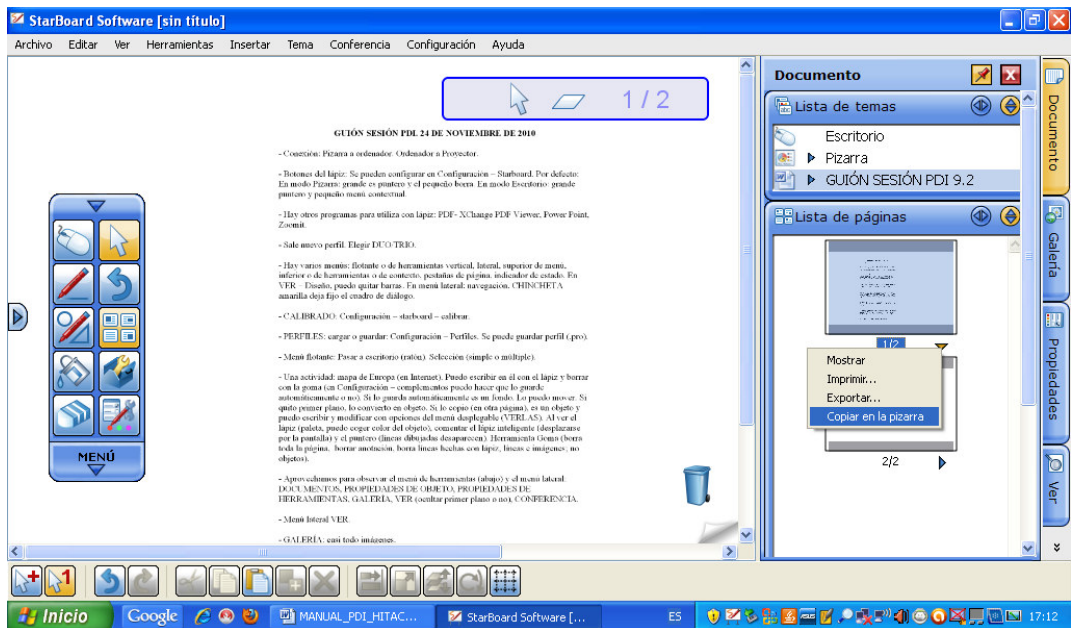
StarBoard Software [sin título]

Archivo Editar Ver Herramientas Insertar Tema Conferencia Configuración Ayuda

1 / 2

GUIÓN SESIÓN PDI 24 DE NOVIEMBRE DE 2010

- Conexión: Pizarra a ordenador. Ordenador a Proyector.

- Botones del lápiz: Se pueden configurar en Configuración – Starboard. Por defecto: En modo Pizarra: grande es puntero y el pequeño borra. En modo Escritorio: grande puntero y pequeño menú contextual.

- Hay otros programas para utiliza con lápiz: PDF- XChange PDF Viewer, Power Point, Zoomit.

- Sale nuevo perfil. Elegir DUO/TRIO.

- Hay varios menús: flotante o de herramientas vertical, lateral, superior de menú, inferior o de herramientas o de contexto, pestañas de página, indicador de estado. En VER – Diseño, puedo quitar barras. En menú lateral: navegación. CHINCHETA amarilla deja fijo el cuadro de diálogo.

- CALIBRADO: Configuración – starboard – calibrar.

- PERFILES: cargar o guardar: Configuración – Perfiles. Se puede guardar perfil (.pro).

- Menú flotante: Pasar a escritorio (ratón). Selección (simple o múltiple).

- Una actividad: mapa de Europa (en Internet). Puedo escribir en él con el lápiz y borrar con la goma (en Configuración – complementos puedo hacer que lo guarde automáticamente o no). Si lo guarda automáticamente es un fondo. Lo puedo mover. Si quito primer plano, lo convierto en objeto. Si lo copio (en otra página), es un objeto y puedo escribir y modificar con opciones del menú desplegable (VER LAS). Al ver el lápiz (paleta, puedo coger color del objeto), comentar el lápiz inteligente (desplazarse por la pantalla) y el puntero (líneas dibujadas desaparecen). Herramienta Goma (borra toda la página, borrar anotación, borra líneas hechas con lápiz, líneas e imágenes; no objetos).

- Aprovechamos para observar el menú de herramientas (abajo) y el menú lateral: DOCUMENTOS, PROPIEDADES DE OBJETO, PROPIEDADES DE HERRAMIENTAS, GALERÍA, VER (ocultar primer plano o no), CONFERENCIA.

- Menú lateral VER.

- GALERÍA: casi todo imágenes.

MENÚ

Documento
Lista de temas
Escritorio
Pizarra
GUIÓN SESIÓN PDI 9.2
Lista de páginas
1/2
Mostrar
Imprimir...
Exportar...
Copiar en la pizarra
2/2

Documento
Galería
Propiedades
Ver

Inicio Google MANUAL_PDI_HITAC... StarBoard Software [... ES 17:12